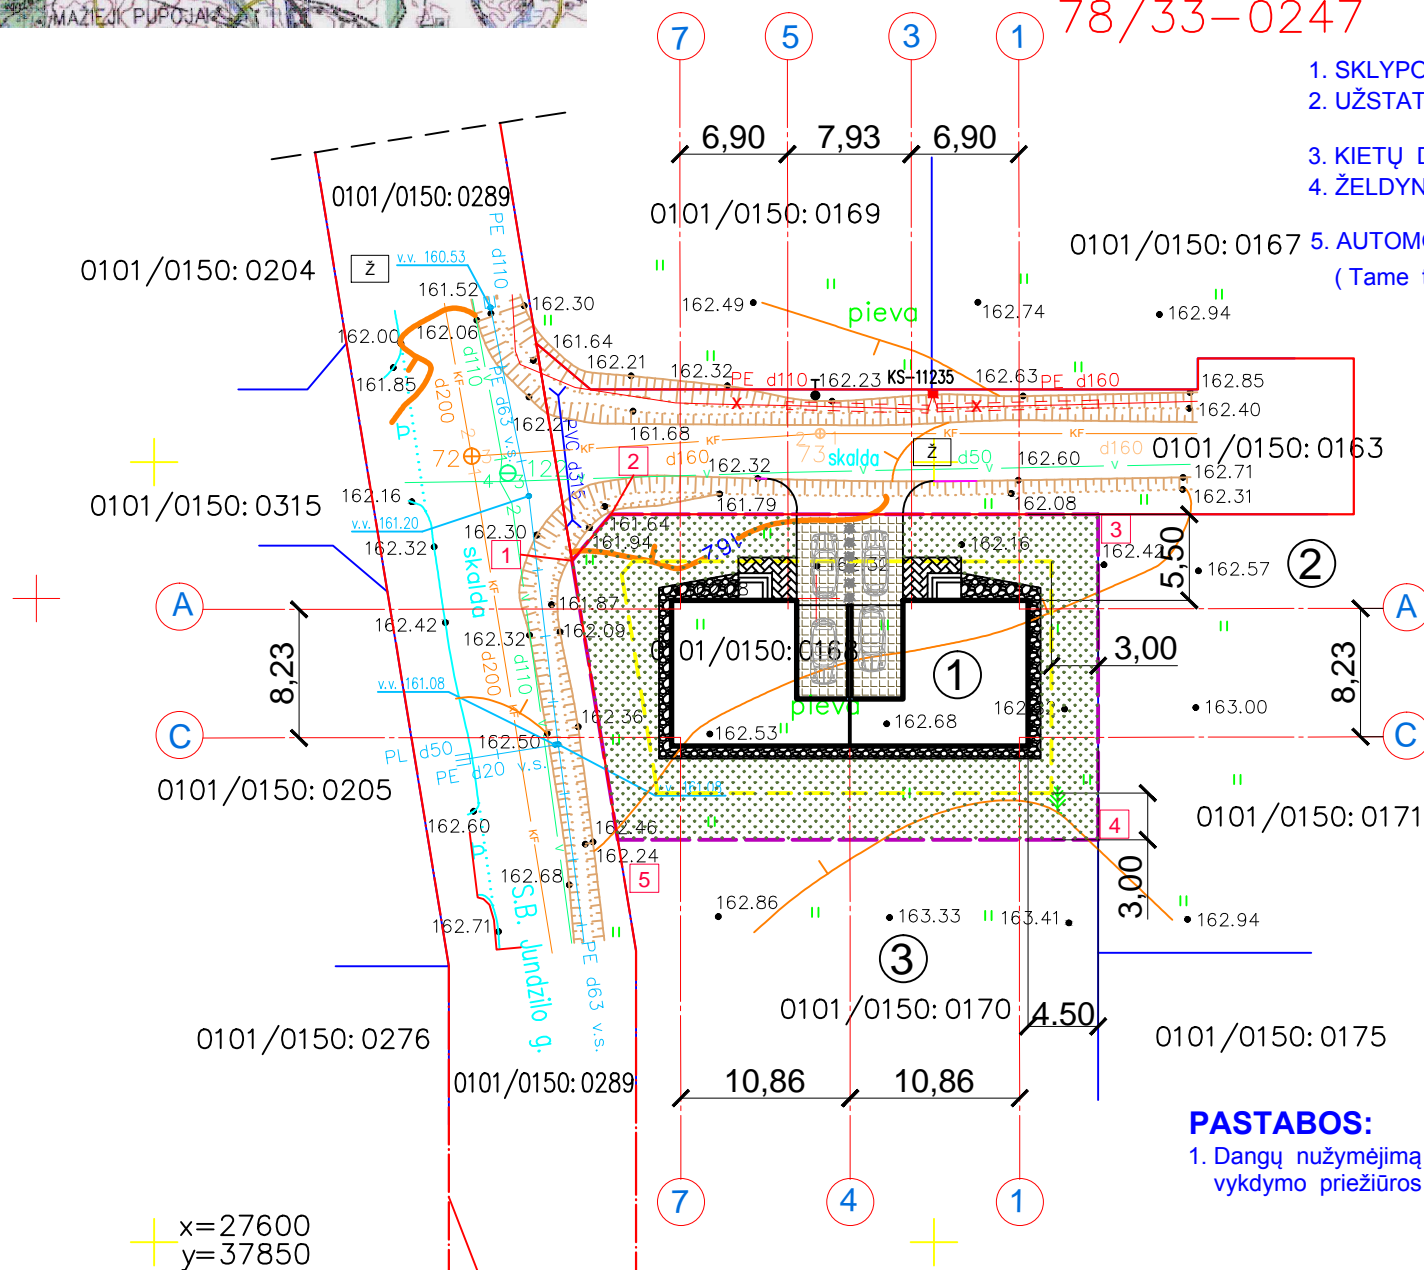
MAŽIEJI PUPOJAI

78/33–0247

7 5 3 1

6,90 7,93 6,90

1. SKLYPC
2. UŽSTAT
3. KIETŲ D
4. ŽELDYN
5. AUTOMO
( Tame

0101/0150:0289
0101/0150:0169
0101/0150:0167
0101/0150:0204

ž v.v. 160.53
161.52 162.30
162.00 162.06 161.64
161.85 162.21
162.49 pieva 162.74 162.94
162.32 PE d110 162.23 KS-11235 162.63 PE d160 162.85
162.40
162.2 161.68 KF KF
72 d160 73 skalda ž d50 162.60 d160 0101/0150:0163
2 162.32 162.71
162.16 161.79 162.08 162.31
0101/0150:0315 v.v. 161.20 161.64
162.30 161.94 162.16 3 162.42 5,50
162.32 1 79 162.57 2
A A
162.42 161.87 ″
8,23 162.32 162.09 0101/0150:0168 3,00 8,23
skalda d200 d110 1 163.00
v.v. 161.08 pieva 162
C 162.36 162.53 162.68 C
PL d50 162.50
PE d20 v.s.
0101/0150:0205 0101/0150:0171
162.60 162.46 4
162.24
162.68 5 3,00
S.B. Jundzilo g. 162.86 163.33 163.41 162.94
162.71
PE d63 v.s. 3
0101/0150:0170 4.50
0101/0150:0276 0101/0150:0175
0101/0150:0289
10,86 10,86

7 4 1

PASTABOS:
1. Dangų nužymėjimą
vykdymo priežiūros

x=27600
y=37850